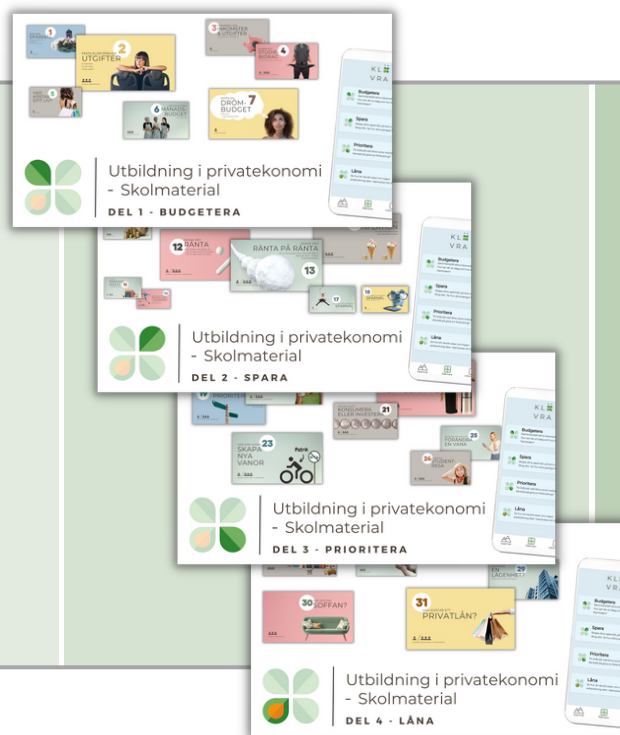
1
2
UTGIFTER
3
INKOMSTER & UTGIFTER
4
5
6
MÅNADSBUDGET
7
DRÖMBUDGET
Utbildning i privatekonomi - Skolmaterial
DEL 1 - BUDGETERA
KL VRA
Budgetera
Spara
Prioritera
Låna

12
RÄNTA
RÄNTA PÅ RÄNTA
13
17
18
Utbildning i privatekonomi - Skolmaterial
DEL 2 - SPARA
KL VRA
Budgetera
Spara
Prioritera
Låna

21
KONSUMERA ELLER INVESTERA
23
SKAPA NYA VANOR
Patrik
25
24
Utbildning i privatekonomi - Skolmaterial
DEL 3 - PRIORITERA
KL VRA
Budgetera
Spara
Prioritera
Låna

29
EN LÄGENHET?
30
SOFFAN?
31
PRIVATLÅN?
Utbildning i privatekonomi - Skolmaterial
DEL 4 - LÅNA
Budgetera
Spara
Prioritera
Låna